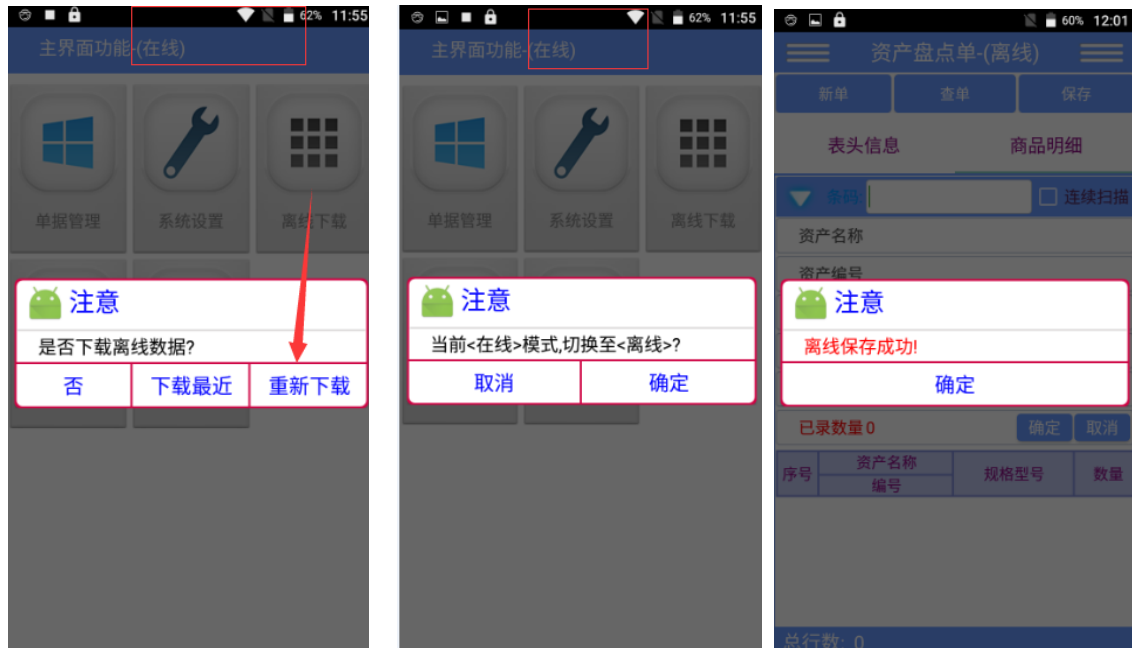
62% 11:55

主界面功能-(在线)

单据管理 系统设置 离线下载

注意

是否下载离线数据?

否 下载最近 重新下载

62% 11:55

主界面功能-(在线)

单据管理 系统设置 离线下载

注意

当前<在线>模式,切换至<离线>?

取消 确定

60% 12:01

资产盘点单-(离线)

新单 查单 保存

表头信息 商品明细

条码: 连续扫描

资产名称

资产编号

注意

离线保存成功!

确定

已录数量 0 确定 取消

| 序号 | 资产名称 编号 | 规格型号 | 数量 |
|---|---|---|---|

总行数: 0